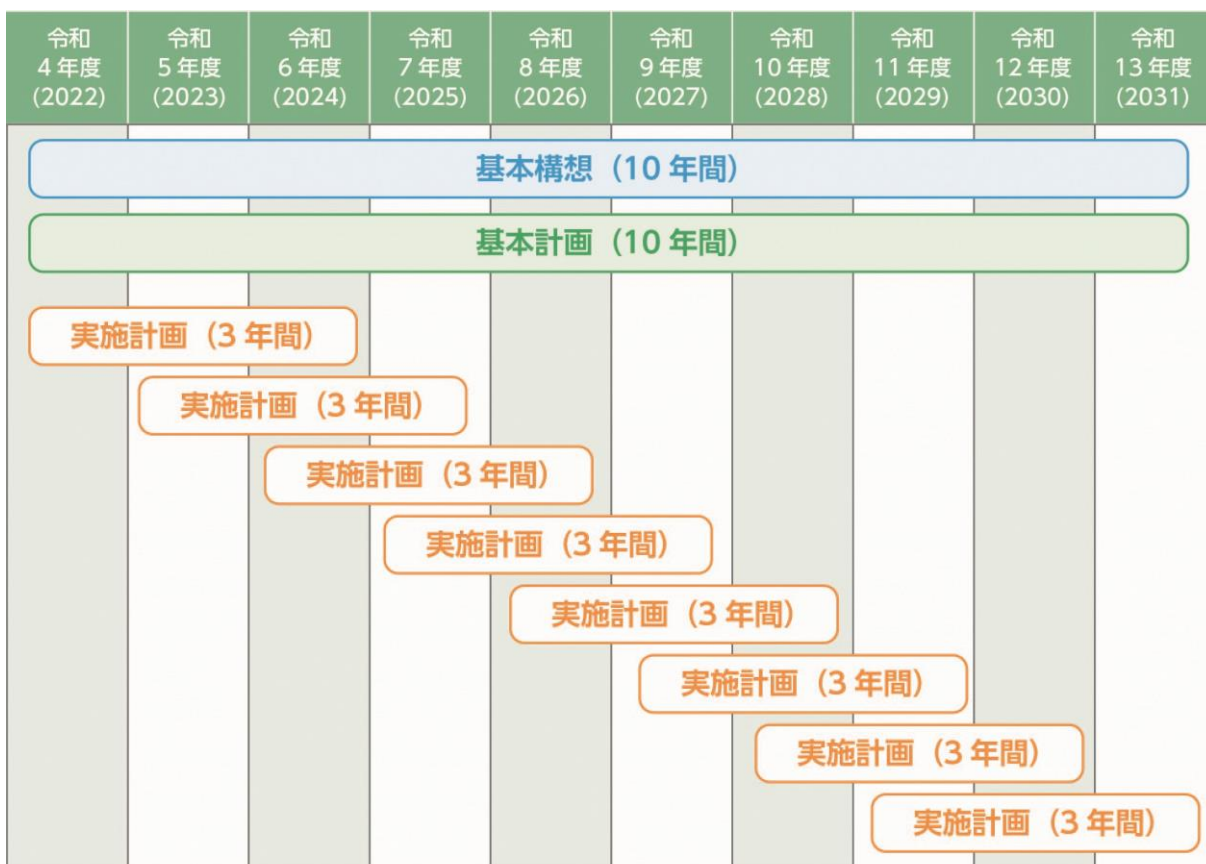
| 令和 4年度 (2022) | 令和 5年度 (2023) | 令和 6年度 (2024) | 令和 7年度 (2025) | 令和 8年度 (2026) | 令和 9年度 (2027) | 令和 10年度 (2028) | 令和 11年度 (2029) | 令和 12年度 (2030) | 令和 13年度 (2031) |
|---|---|---|---|---|---|---|---|---|---|

基本構想（10年間）

基本計画（10年間）

実施計画（3年間）

実施計画（3年間）

実施計画（3年間）

実施計画（3年間）

実施計画（3年間）

実施計画（3年間）

実施計画（3年間）

実施計画（3年間）